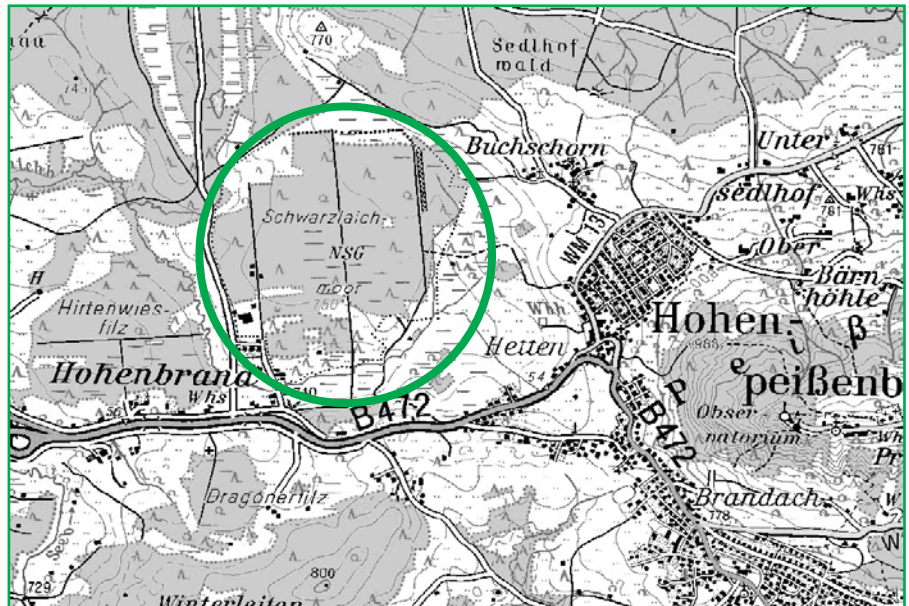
nau
770
Sedlhof
wald
745
Buchschorn
Unter
761
sedlhof
Whs
781
Schwarzlaich-
NSG
moor
750
WM 13
Ober
Bärn
höhle
H
Hirtenwies-
filz
Whs
Hohen
β
966
Hetten
Hohenbrand
Whs
740
754
P
peißenb
B 472
Obser
natorium
Wh
Pr
B 472
Dragonerfilz
Brandach
778
W
729
800
Winterleiten